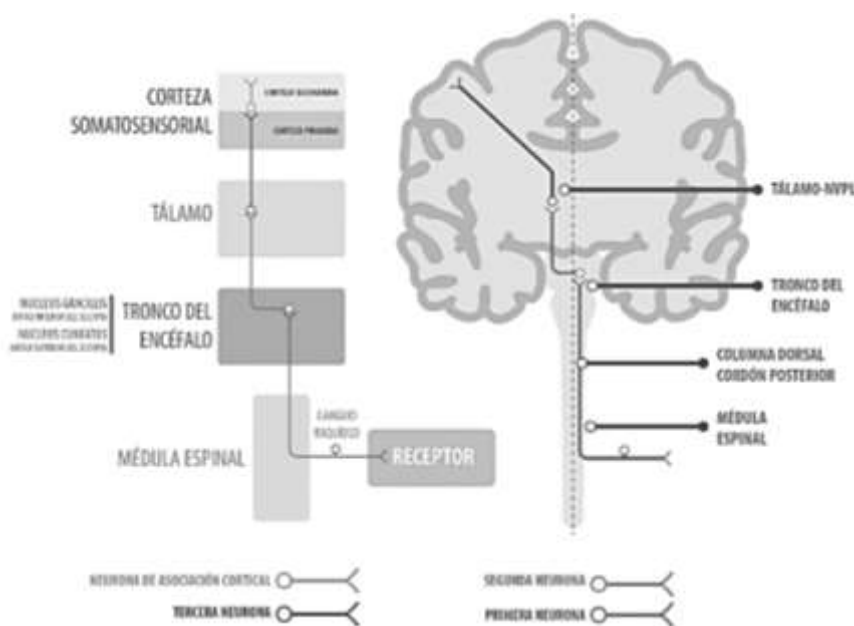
CORTEZA SOMATOSENSORIAL

CORTEZA SECUNDARIA

CORTEZA PRIMARIA

TÁLAMO

NÚCLEOS GRÁCILES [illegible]

NÚCLEOS CUNEATOS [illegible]

TRONCO DEL ENCÉFALO

GANGLIO RAQUÍDEO

MÉDULA ESPINAL

RECEPTOR

TÁLAMO-NVPL

TRONCO DEL ENCÉFALO

COLUMNA DORSAL CORDÓN POSTERIOR

MÉDULA ESPINAL

NEURONA DE ASOCIACIÓN CORTICAL

TERCERA NEURONA

SEGUNDA NEURONA

PRIMERA NEURONA